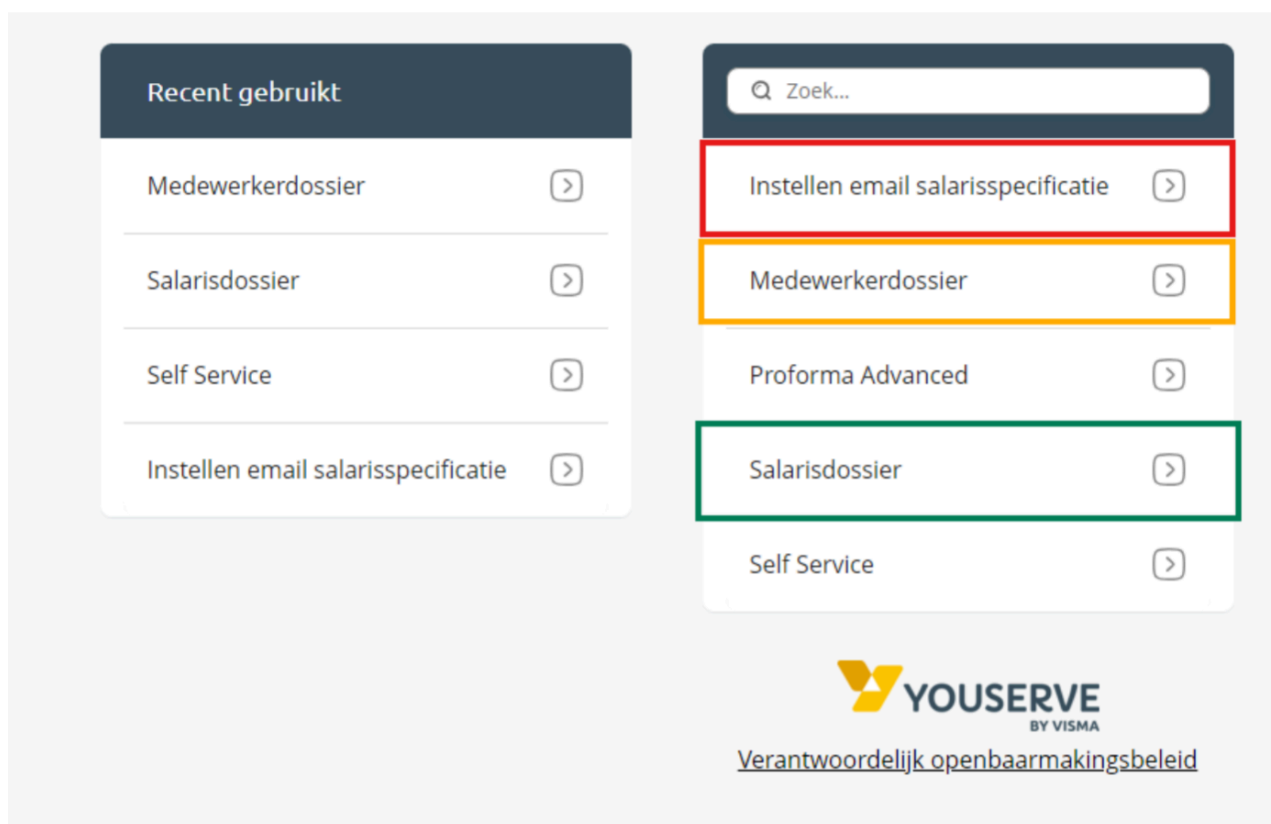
Recent gebruikt

Medewerkerdossier

Salarisdossier

Self Service

Instellen email salarisspecificatie

Zoek...

Instellen email salarisspecificatie

Medewerkerdossier

Proforma Advanced

Salarisdossier

Self Service

YOUSERVE
BY VISMA

Verantwoordelijk openbaarmakingsbeleid